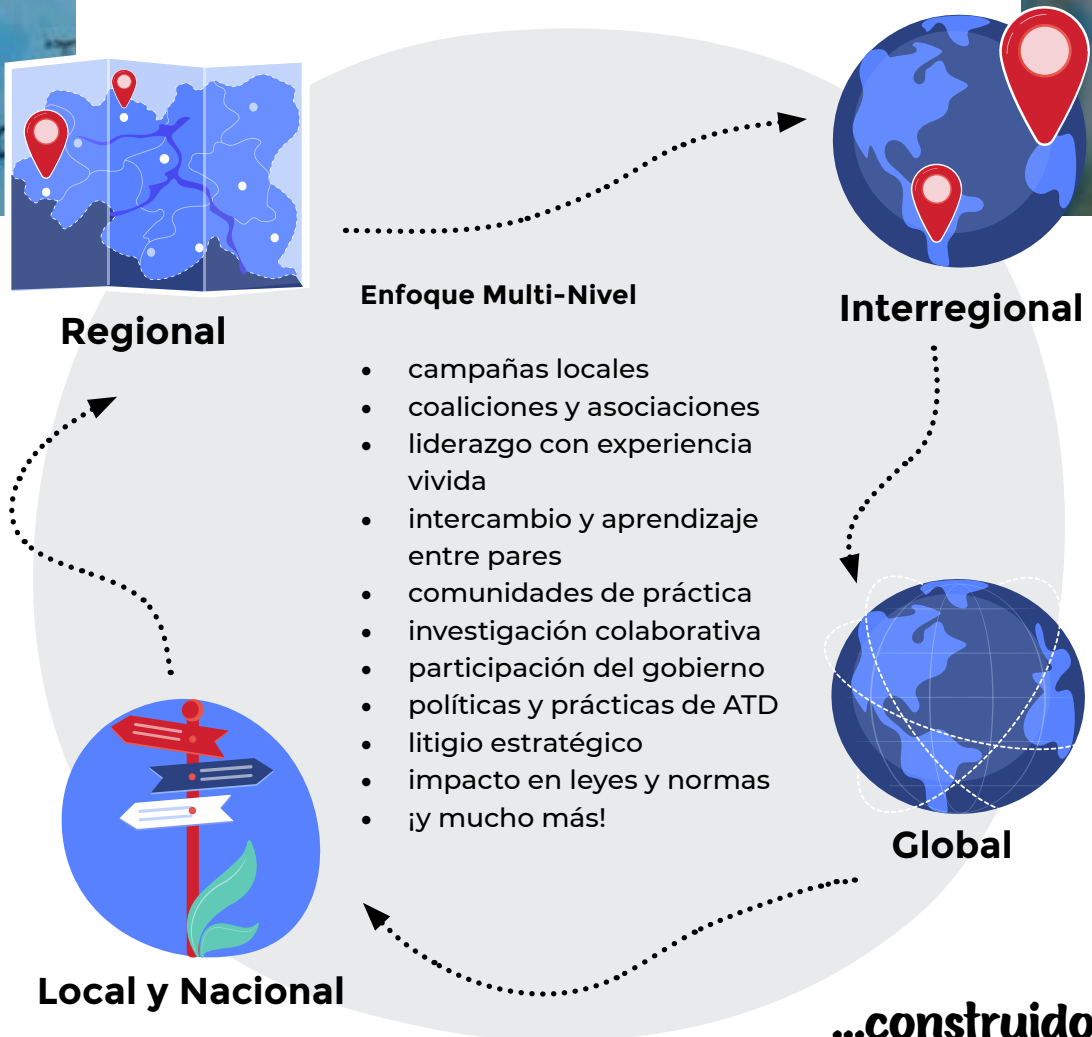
Regional

Enfoque Multi-Nivel

- campañas locales
- coaliciones y asociaciones
- liderazgo con experiencia vivida
- intercambio y aprendizaje entre pares
- comunidades de práctica
- investigación colaborativa
- participación del gobierno
- políticas y prácticas de ATD
- litigio estratégico
- impacto en leyes y normas
- ¡y mucho más!

Interregional

Global

Local y Nacional

...construido